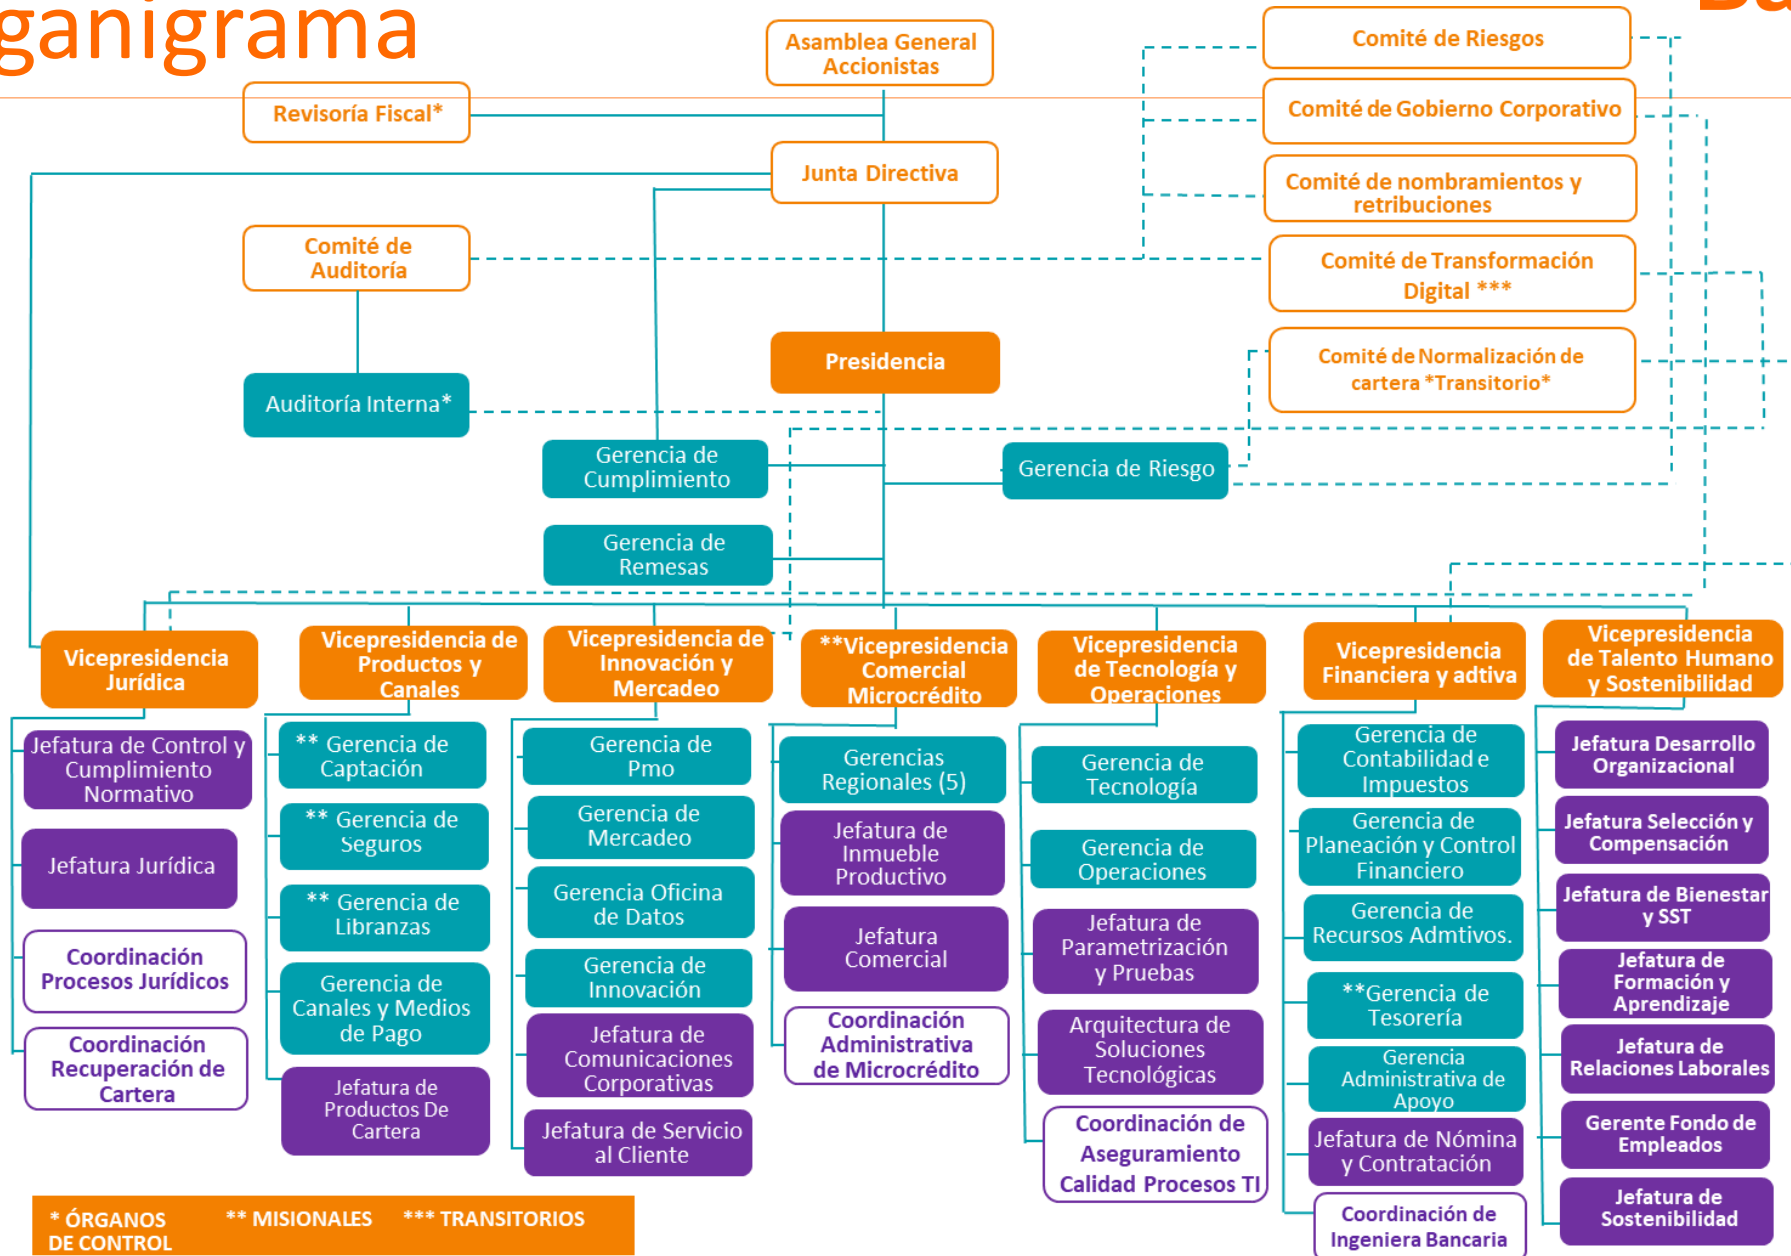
ganigrama

Asamblea General Accionistas

Comité de Riesgos

Comité de Gobierno Corporativo

Comité de nombramientos y retribuciones

Comité de Transformación Digital ***

Comité de Normalización de cartera *Transitorio*

Revisoría Fiscal*

Junta Directiva

Comité de Auditoría

Auditoría Interna*

Presidencia

Gerencia de Cumplimiento

Gerencia de Riesgo

Gerencia de Remesas

Vicepresidencia Jurídica

Jefatura de Control y Cumplimiento Normativo

Jefatura Jurídica

Coordinación Procesos Jurídicos

Coordinación Recuperación de Cartera

Vicepresidencia de Productos y Canales

** Gerencia de Captación

** Gerencia de Seguros

** Gerencia de Libranzas

Gerencia de Canales y Medios de Pago

Jefatura de Productos De Cartera

Vicepresidencia de Innovación y Mercadeo

Gerencia de Pmo

Gerencia de Mercadeo

Gerencia Oficina de Datos

Gerencia de Innovación

Jefatura de Comunicaciones Corporativas

Jefatura de Servicio al Cliente

**Vicepresidencia Comercial Microcrédito

Gerencias Regionales (5)

Jefatura de Inmueble Productivo

Jefatura Comercial

Coordinación Administrativa de Microcrédito

Vicepresidencia de Tecnología y Operaciones

Gerencia de Tecnología

Gerencia de Operaciones

Jefatura de Parametrización y Pruebas

Arquitectura de Soluciones Tecnológicas

Coordinación de Aseguramiento Calidad Procesos TI

Vicepresidencia Financiera y adtiva

Gerencia de Contabilidad e Impuestos

Gerencia de Planeación y Control Financiero

Gerencia de Recursos Admtivos.

**Gerencia de Tesorería

Gerencia Administrativa de Apoyo

Jefatura de Nómina y Contratación

Coordinación de Ingeniera Bancaria

Vicepresidencia de Talento Humano y Sostenibilidad

Jefatura Desarrollo Organizacional

Jefatura Selección y Compensación

Jefatura de Bienestar y SST

Jefatura de Formación y Aprendizaje

Jefatura de Relaciones Laborales

Gerente Fondo de Empleados

Jefatura de Sostenibilidad

* ÓRGANOS DE CONTROL ** MISIONALES *** TRANSITORIOS